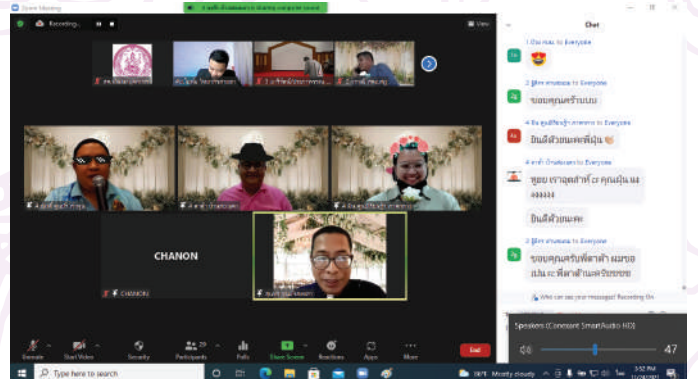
Zoom Meeting
Recording...
View
CHANON
CHANON
Chat
to Everyone
to Everyone
ขอบคุณครับบบบ
to Everyone
ยินดีด้วยนะคะพี่นุ่น
to Everyone
ชอบ เราอุตสาห์ ... คุณนุ่น นะ
ยินดีด้วยนะคะ
to Everyone
ขอบคุณครับพี่ตาต้า ผมขอ
Who can see your messages? Recording On
Speakers (Conexant SmartAudio HD)
47
Unmute
Start Video
Security
Participants
Polls
Share Screen
Reactions
Apps
More
End
Type here to search
Mostly cloudy